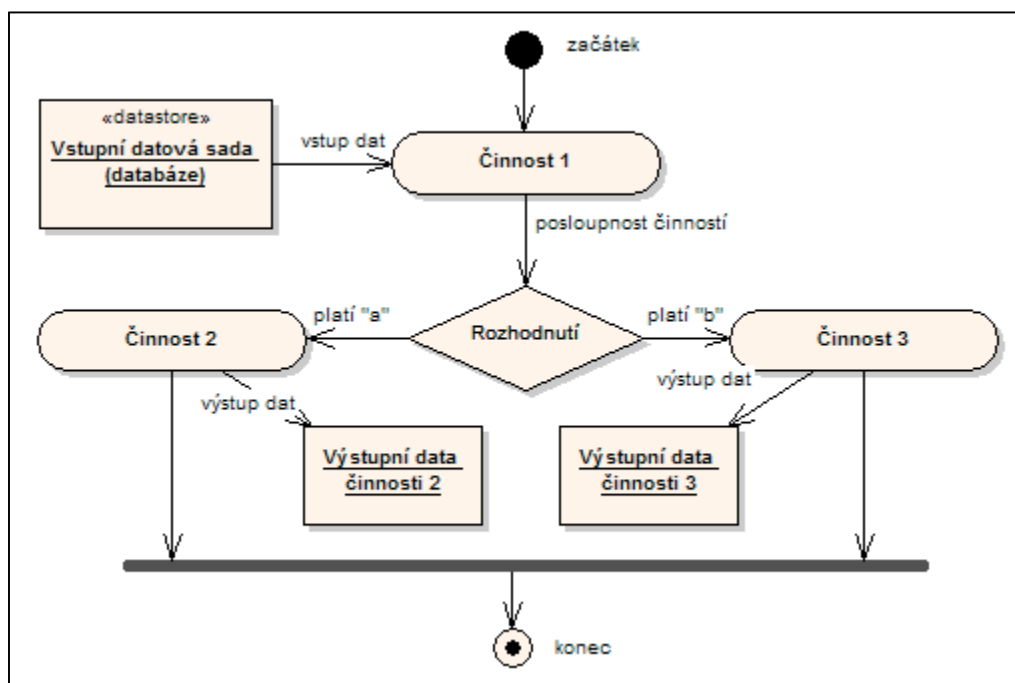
začátek

«datastore»
Vstupní datová sada
(databáze)

vstup dat

Činnost 1

posloupnost činností

platí "a"

Rozhodnutí

platí "b"

Činnost 2

Činnost 3

výstup dat

výstup dat

Výstupní data činnosti 2

Výstupní data činnosti 3

konec